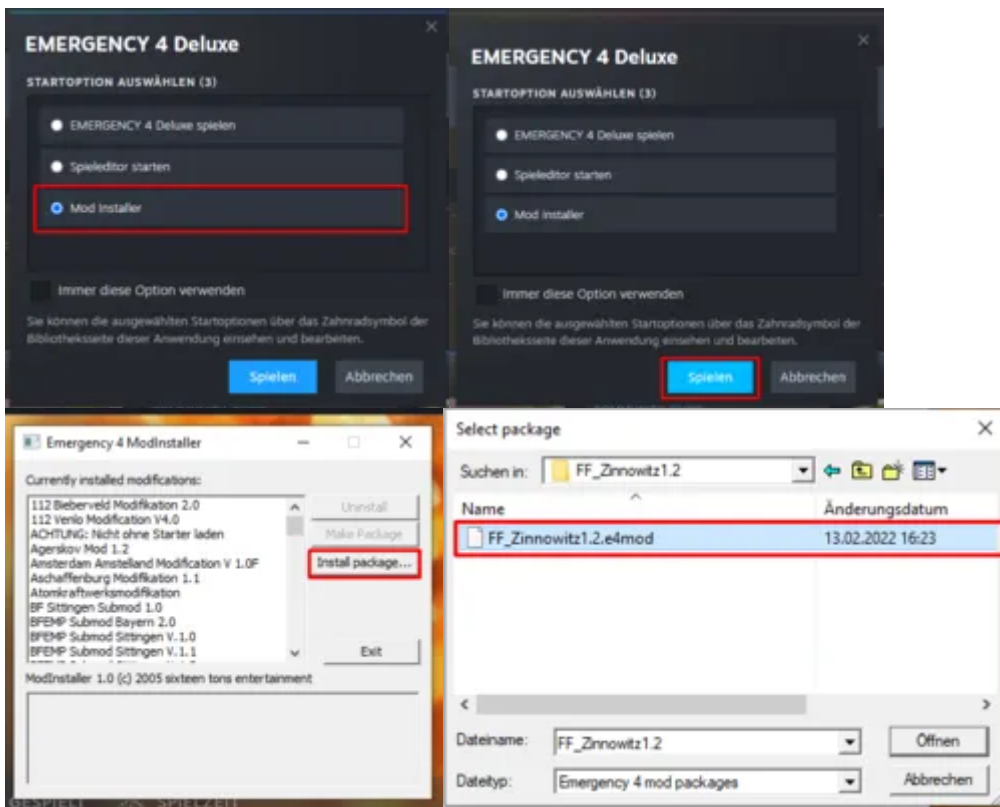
EMERGENCY 4 Deluxe

STARTOPTION AUSWÄHLEN (3)

EMERGENCY 4 Deluxe spielen

Spieleditor starten

Mod Installer

Immer diese Option verwenden

Sie können die ausgewählten Startoptionen über das Zahnradsymbol der Bibliotheksseite dieser Anwendung einsehen und bearbeiten.

Spielen Abbrechen

EMERGENCY 4 Deluxe

STARTOPTION AUSWÄHLEN (3)

EMERGENCY 4 Deluxe spielen

Spieleditor starten

Mod Installer

Immer diese Option verwenden

Sie können die ausgewählten Startoptionen über das Zahnradsymbol der Bibliotheksseite dieser Anwendung einsehen und bearbeiten.

Spielen Abbrechen

Emergency 4 ModInstaller

Currently installed modifications:

112 Bieberveld Modifikation 2.0
112 Venlo Modification V4.0
ACHTUNG: Nicht ohne Starter laden
Agerskov Mod 1.2
Amsterdam Amstelland Modification V 1.0F
Aschaffenburg Modifikation 1.1
Atomkraftwerksmodifikation
BF Sittingen Submod 1.0
BFEMP Submod Bayern 2.0
BFEMP Submod Sittingen V.1.0
BFEMP Submod Sittingen V.1.1

Uninstall
Make Package
Install package...
Exit

ModInstaller 1.0 (c) 2005 sixteen tons entertainment

GESPIELT SPIELZEIT

Select package

Suchen in: FF_Zinnowitz1.2

Name | Änderungsdatum
FF_Zinnowitz1.2.e4mod | 13.02.2022 16:23

Dateiname: FF_Zinnowitz1.2 | Öffnen
Dateityp: Emergency 4 mod packages | Abbrechen